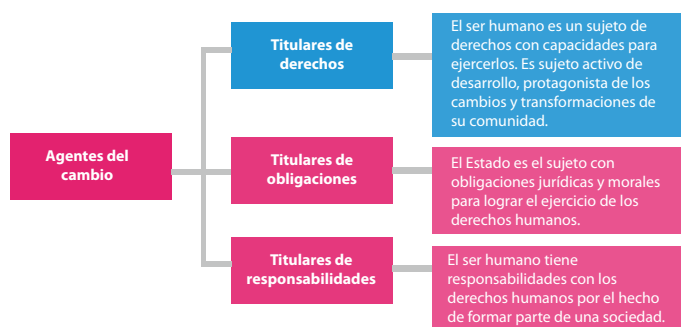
Agentes del cambio

Titulares de derechos

El ser humano es un sujeto de derechos con capacidades para ejercerlos. Es sujeto activo de desarrollo, protagonista de los cambios y transformaciones de su comunidad.

Titulares de obligaciones

El Estado es el sujeto con obligaciones jurídicas y morales para lograr el ejercicio de los derechos humanos.

Titulares de responsabilidades

El ser humano tiene responsabilidades con los derechos humanos por el hecho de formar parte de una sociedad.